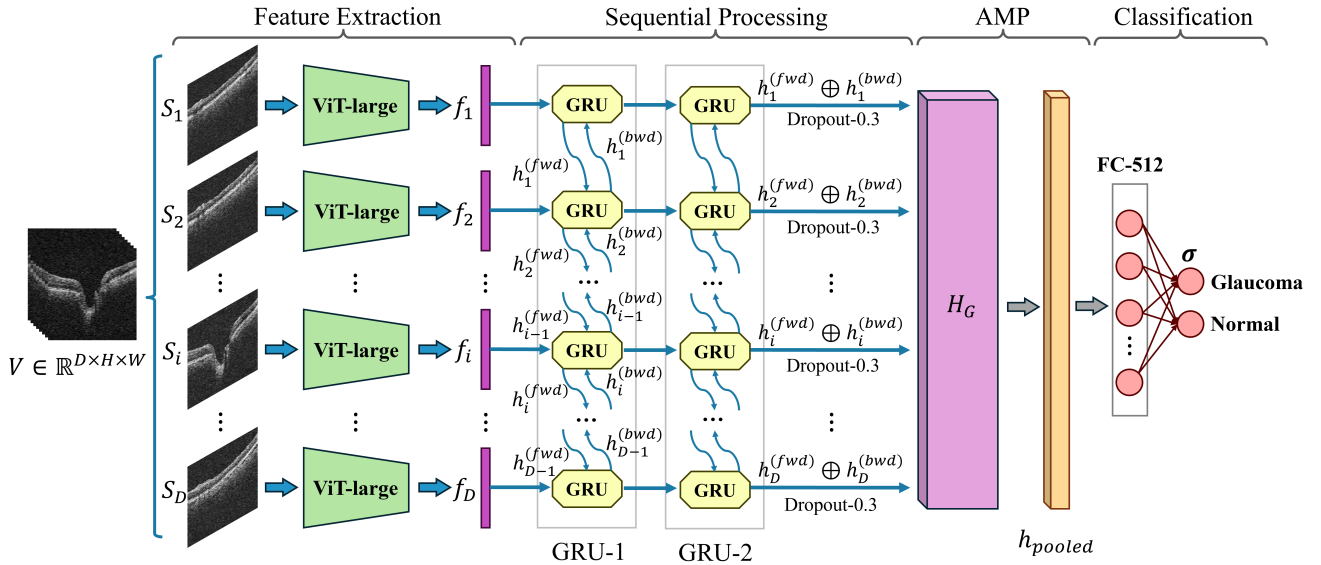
Feature Extraction

Sequential Processing

AMP

Classification

$V \in \mathbb{R}^{D \times H \times W}$

$S_1$

$S_2$

$\vdots$

$S_i$

$\vdots$

$S_D$

ViT-large

ViT-large

$\vdots$

ViT-large

$\vdots$

ViT-large

$f_1$

$f_2$

$\vdots$

$f_i$

$\vdots$

$f_D$

GRU

GRU

GRU

GRU

GRU

GRU

GRU

GRU

$h_1^{(fwd)}$

$h_1^{(bwd)}$

$h_2^{(fwd)}$

$h_2^{(bwd)}$

$h_{i-1}^{(fwd)}$

$h_{i-1}^{(bwd)}$

$h_i^{(fwd)}$

$h_i^{(bwd)}$

$h_{D-1}^{(fwd)}$

$h_{D-1}^{(bwd)}$

...

...

...

...

GRU-1

GRU-2

$h_1^{(fwd)} \oplus h_1^{(bwd)}$

Dropout-0.3

$h_2^{(fwd)} \oplus h_2^{(bwd)}$

Dropout-0.3

$\vdots$

$h_i^{(fwd)} \oplus h_i^{(bwd)}$

Dropout-0.3

$\vdots$

$h_D^{(fwd)} \oplus h_D^{(bwd)}$

Dropout-0.3

$H_G$

$h_{pooled}$

FC-512

$\sigma$

Glaucoma

Normal